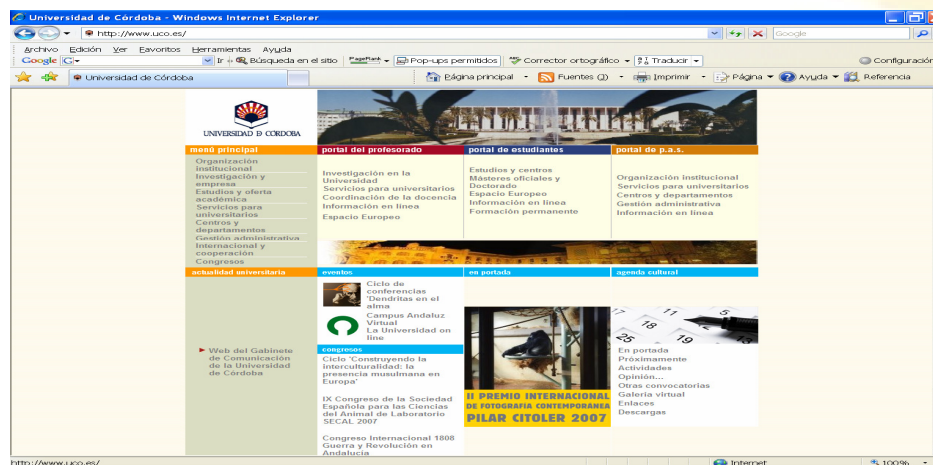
Universidad de Córdoba - Windows Internet Explorer

http://www.uco.es/

Google

Archivo Edición Ver Favoritos Herramientas Ayuda

Google G Ir Búsqueda en el sitio PageRank Pop-ups permitidos Corrector ortográfico Traducir Configuración

Universidad de Córdoba

Página principal Fuentes (J) Imprimir Página Ayuda Referencia

UNIVERSIDAD DE CÓRDOBA

menú principal

Organización institucional
Investigación y empresa
Estudios y oferta académica
Servicios para universitarios
Centros y departamentos
Gestión administrativa
Internacional y cooperación
Congresos

portal del profesorado

Investigación en la Universidad
Servicios para universitarios
Coordinación de la docencia
Información en línea
Espacio Europeo

portal de estudiantes

Estudios y centros
Másteres oficiales y Doctorado
Espacio Europeo
Información en línea
Formación permanente

portal de p.a.s.

Organización institucional
Servicios para universitarios
Centros y departamentos
Gestión administrativa
Información en línea

actualidad universitaria

Web del Gabinete de Comunicación de la Universidad de Córdoba

eventos

Ciclo de conferencias 'Dendritas en el alma

Campus Andaluz Virtual
La Universidad on line

congresos

Ciclo 'Construyendo la interculturalidad: la presencia musulmana en Europa'

IX Congreso de la Sociedad Española para las Ciencias del Animal de Laboratorio SECAL 2007

Congreso Internacional 1808 Guerra y Revolución en Andalucía

en portada

II PREMIO INTERNACIONAL DE FOTOGRAFÍA CONTEMPORÁNEA PILAR CITOLER 2007

agenda cultural

En portada
Próximamente
Actividades
Opinión...
Otras convocatorias
Galería virtual
Enlaces
Descargas

http://www.uco.es/

Internet

100%